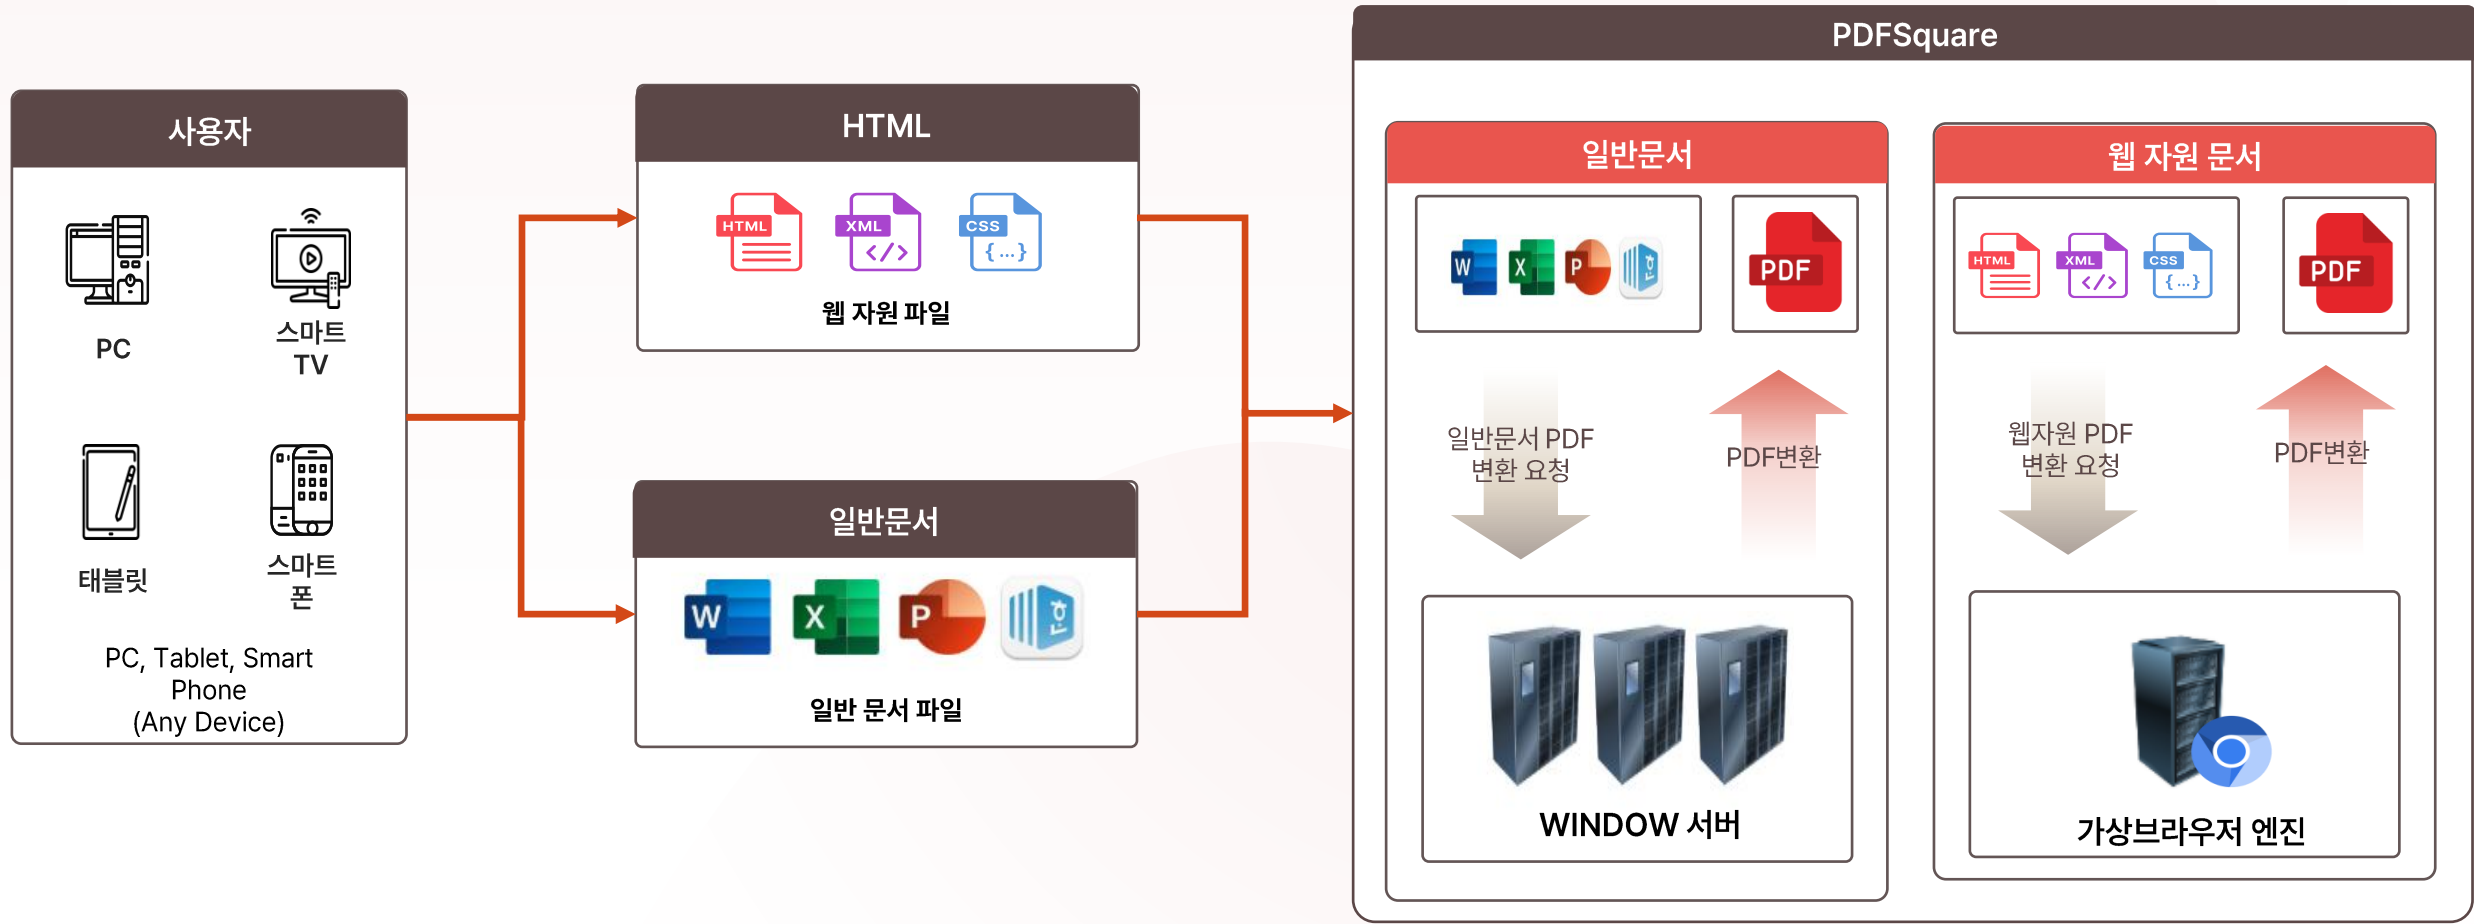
사용자

PC

스마트 TV

태블릿

스마트 폰

PC, Tablet, Smart Phone (Any Device)

HTML

HTML XML CSS

웹 자원 파일

일반문서

W X P

일반 문서 파일

PDFSquare

일반문서

W X P

PDF

일반문서 PDF 변환 요청

PDF변환

WINDOW 서버

웹 자원 문서

HTML XML CSS

PDF

웹자원 PDF 변환 요청

PDF변환

가상브라우저 엔진